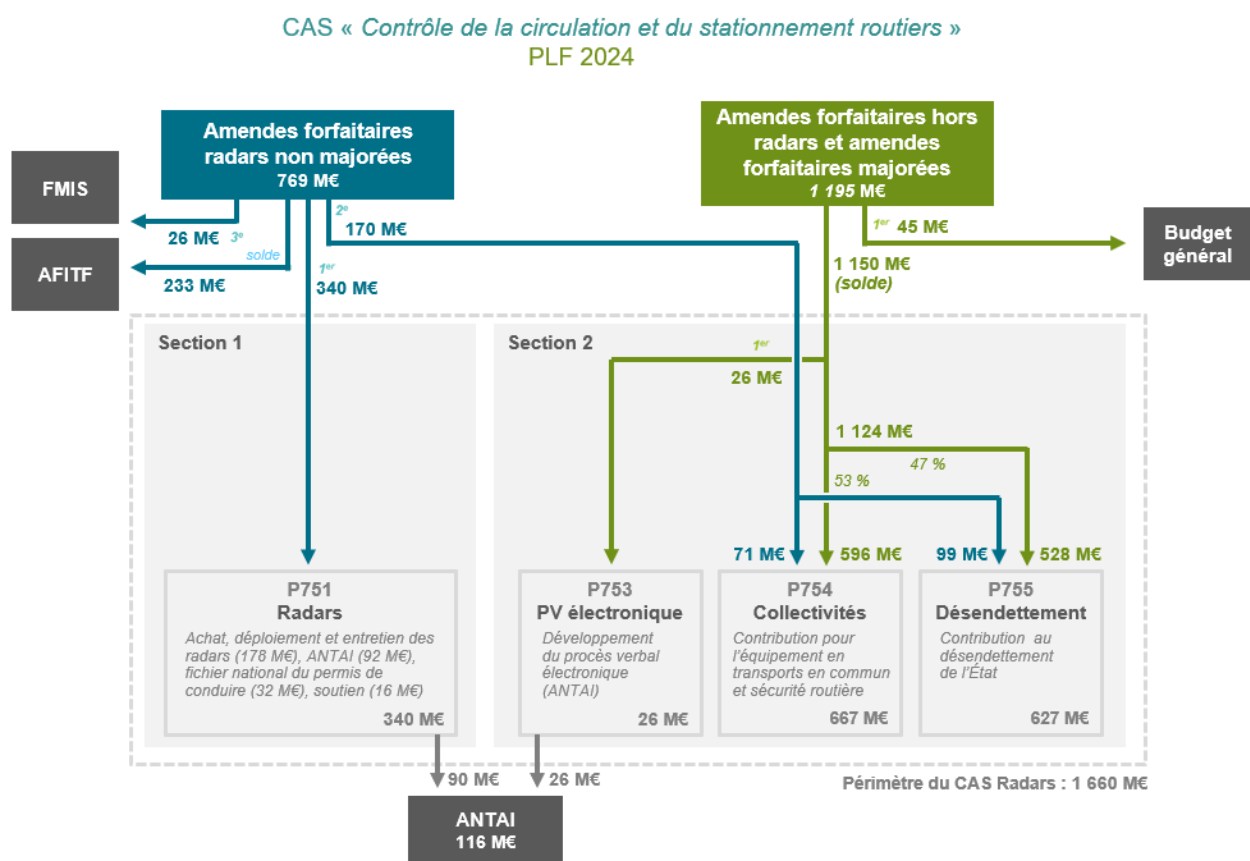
CAS « Contrôle de la circulation et du stationnement routiers »
PLF 2024

Amendes forfaitaires radars non majorées
769 M€

Amendes forfaitaires hors radars et amendes forfaitaires majorées
1 195 M€

FMIS

AFITF

26 M€ 3e solde

233 M€

2e 170 M€

1er 340 M€

1er 45 M€

Budget général

1 150 M€ (solde)

Section 1

Section 2

1er 26 M€

1 124 M€

47 %

53 %

71 M€ 596 M€ 99 M€ 528 M€

P751
Radars
Achat, déploiement et entretien des radars (178 M€), ANTAI (92 M€), fichier national du permis de conduire (32 M€), soutien (16 M€)
340 M€

P753
PV électronique
Développement du procès verbal électronique (ANTAI)
26 M€

P754
Collectivités
Contribution pour l'équipement en transports en commun et sécurité routière
667 M€

P755
Désendettement
Contribution au désendettement de l'État
627 M€

90 M€ 26 M€

Périmètre du CAS Radars : 1 660 M€

ANTAI
116 M€